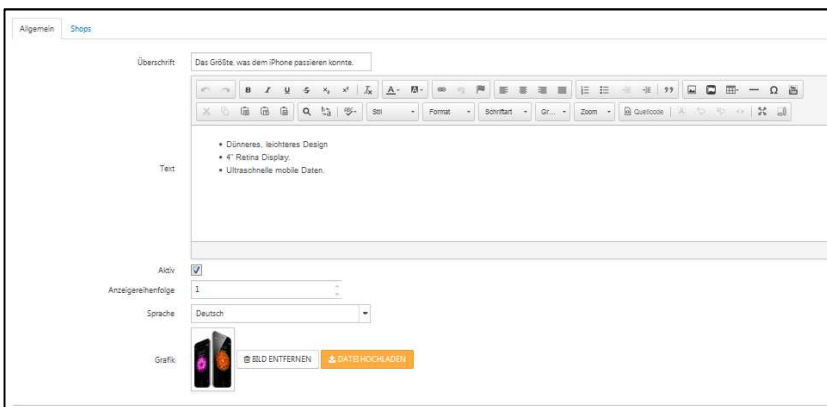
Allgemein Shops

Überschrift Das Größte, was dem iPhone passieren konnte.

B I U S $x_2$ $x^2$ $I_x$ A· 99 — Ω

Stil Format Schriftart Gr... Zoom Quellcode

Text
• Dünneres, leichteres Design
• 4" Retina Display.
• Ultraschnelle mobile Daten.

Aktiv
Anzeigereihenfolge 1
Sprache Deutsch
Grafik BILD ENTFERNEN DATEI HOCHLADEN